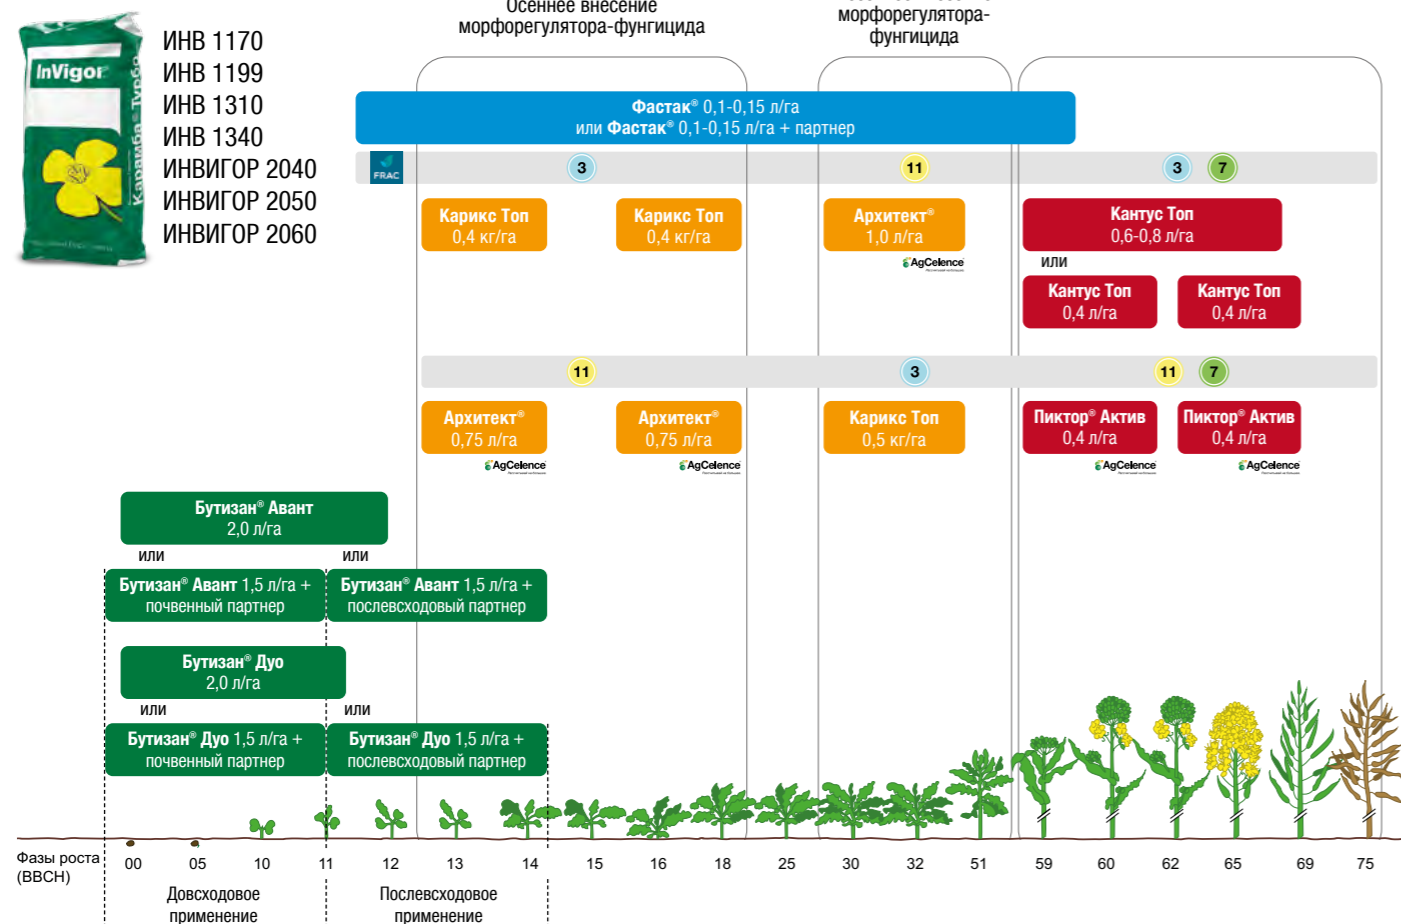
InVigor
Карамба® Турбо

ИНВ 1170
ИНВ 1199
ИНВ 1310
ИНВ 1340
ИНВИГОР 2040
ИНВИГОР 2050
ИНВИГОР 2060

Осеннее внесение морфорегулятора-фунгицида

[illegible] морфорегулятора-фунгицида

Фастак® 0,1-0,15 л/га
или Фастак® 0,1-0,15 л/га + партнер

FRAC

3

11

3

7

Карикс Топ 0,4 кг/га

Карикс Топ 0,4 кг/га

Архитект® 1,0 л/га

AgCelence

Кантус Топ 0,6-0,8 л/га

или

Кантус Топ 0,4 л/га

Кантус Топ 0,4 л/га

11

3

11

7

Архитект® 0,75 л/га

AgCelence

Архитект® 0,75 л/га

AgCelence

Карикс Топ 0,5 кг/га

Пиктор® Актив 0,4 л/га

AgCelence

Пиктор® Актив 0,4 л/га

AgCelence

Бутизан® Авант 2,0 л/га

или

или

Бутизан® Авант 1,5 л/га + почвенный партнер

Бутизан® Авант 1,5 л/га + послевсходовый партнер

Бутизан® Дуо 2,0 л/га

или

или

Бутизан® Дуо 1,5 л/га + почвенный партнер

Бутизан® Дуо 1,5 л/га + послевсходовый партнер

Фазы роста (BBCH)

00 05 10 11 12 13 14 15 16 18 25 30 32 51 59 60 62 65 69 75

Довсходовое применение

Послевсходовое применение